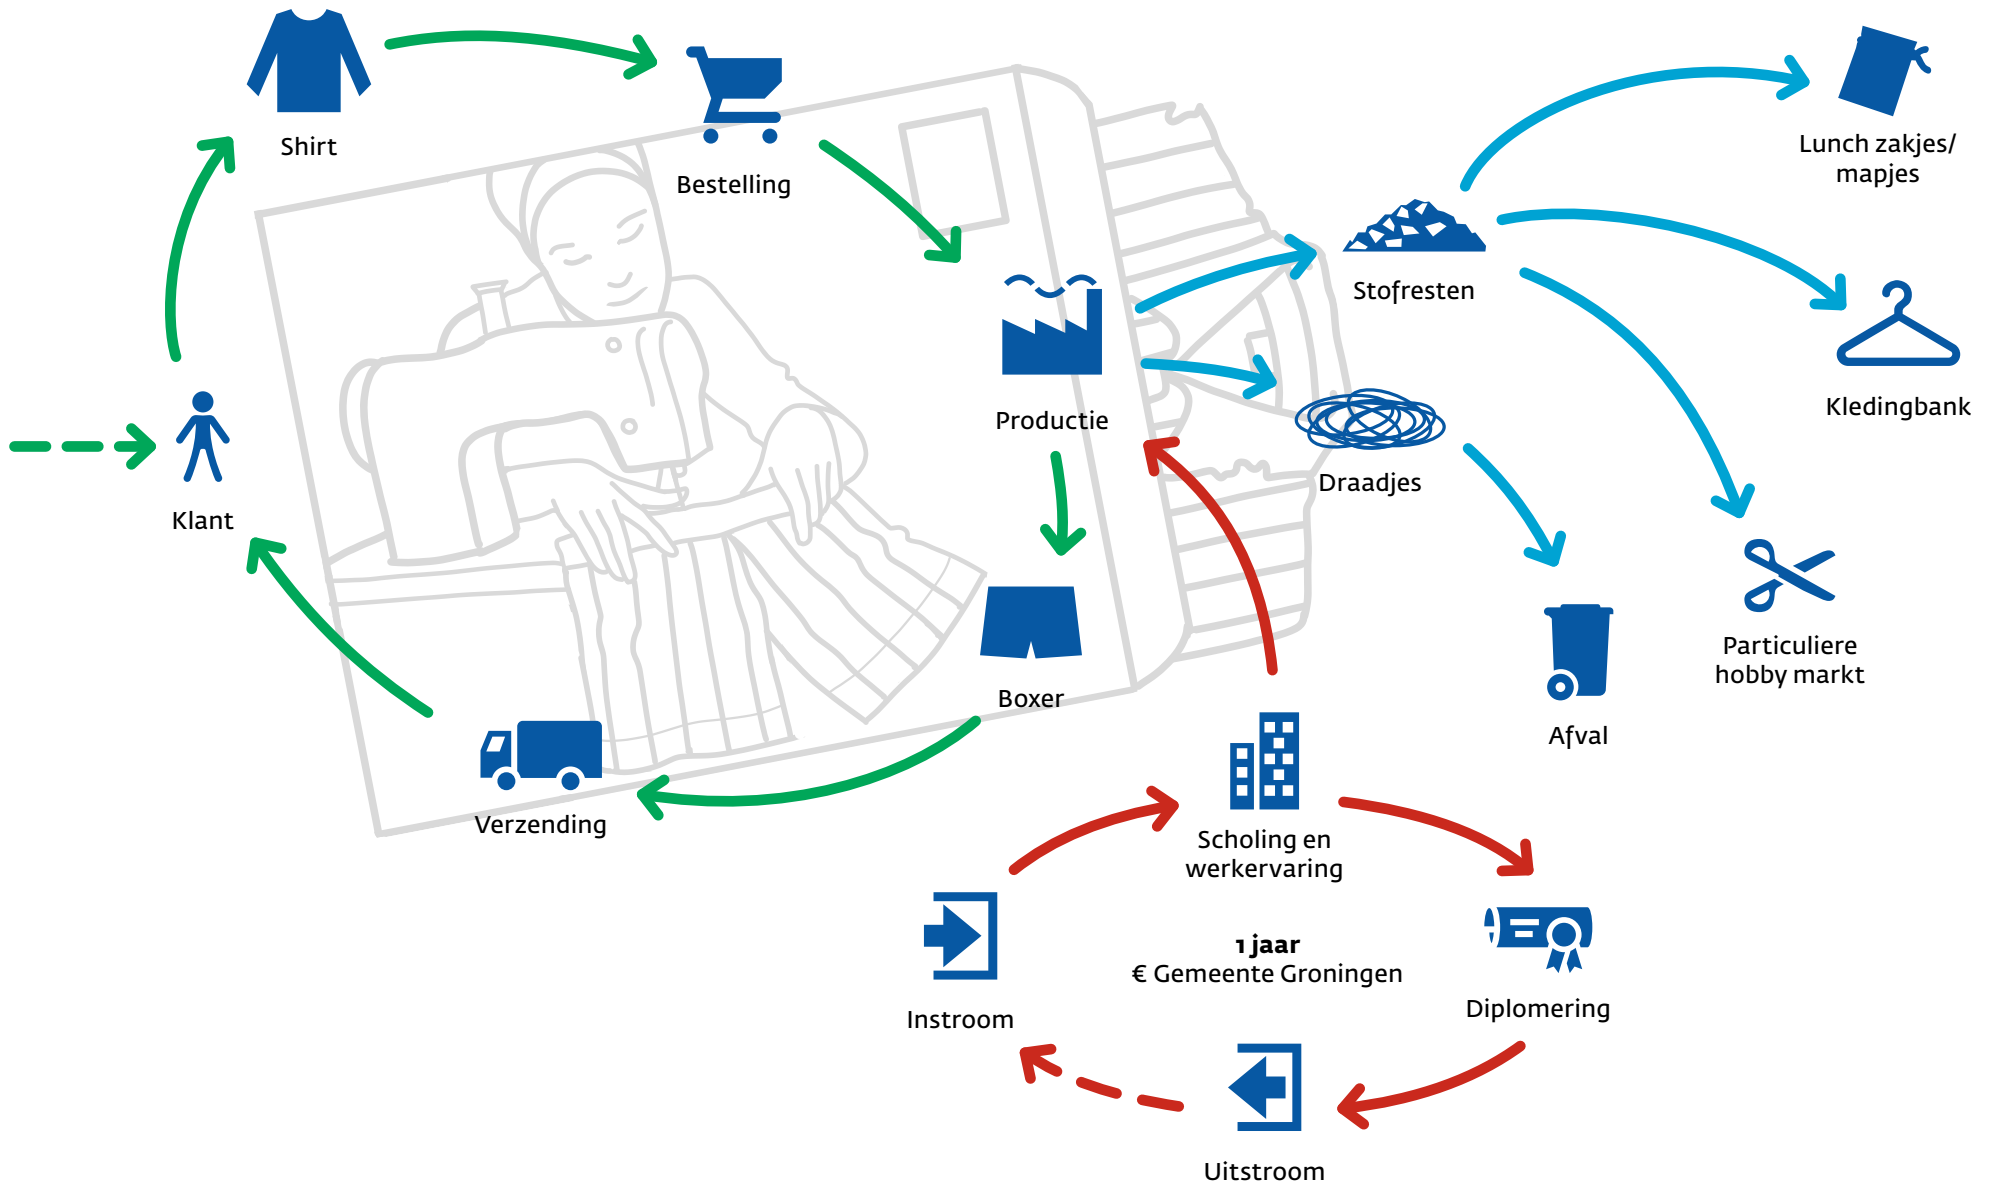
Shirt

Bestelling

Productie

Boxer

Verzending

Klant

Stofresten

Lunch zakjes/
mapjes

Kledingbank

Draadjes

Afval

Particuliere
hobby markt

Scholing en
werkervaring

1 jaar
€ Gemeente Groningen

Instroom

Diplomering

Uitstroom